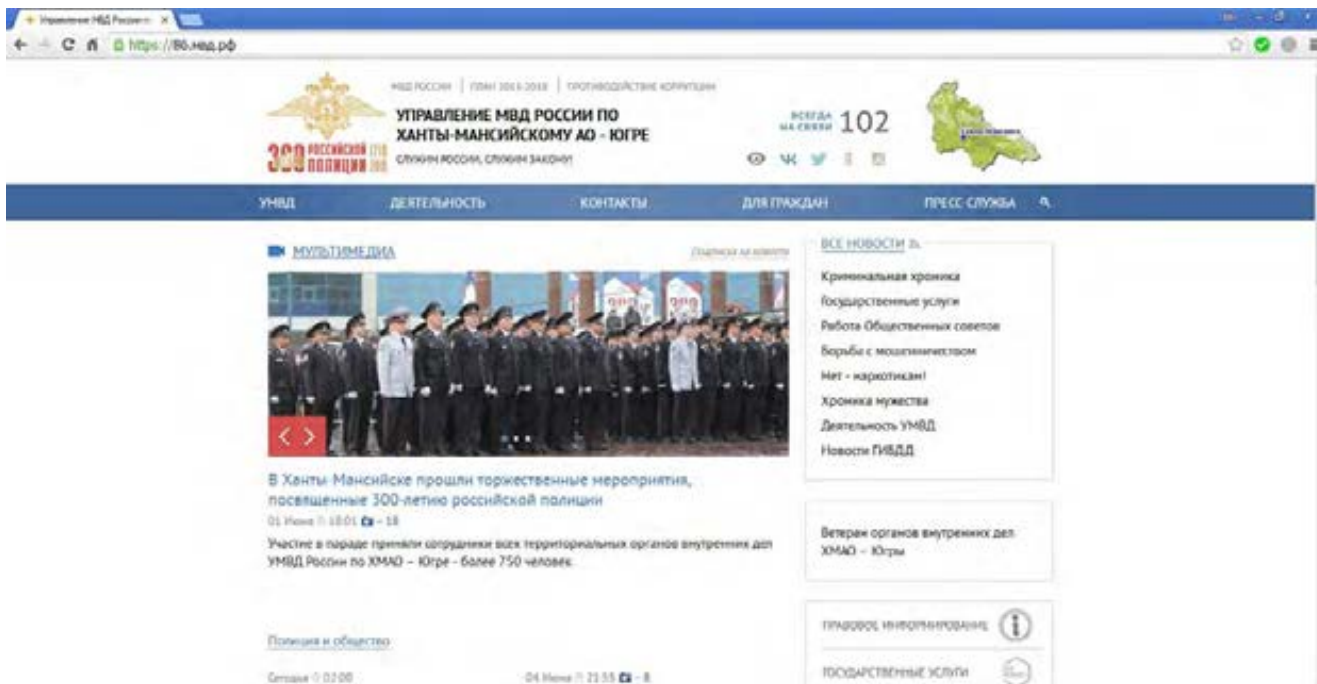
Управление МВД России... ×

https://86.мвд.рф

МВД РОССИИ | ПЛАН 2013-2018 | ПРОТИВОДЕЙСТВИЕ КОРРУПЦИИ

УПРАВЛЕНИЕ МВД РОССИИ ПО ХАНТЫ-МАНСИЙСКОМУ АО - ЮГРЕ

СЛУЖИМ РОССИИ, СЛУЖИМ ЗАКОНУ!

300 РОССИЙСКОЙ ПОЛИЦИИ 1718 2018

ВСЕГДА НА СВЯЗИ 102

Ханты-Мансийск

УМВД | ДЕЯТЕЛЬНОСТЬ | КОНТАКТЫ | ДЛЯ ГРАЖДАН | ПРЕСС-СЛУЖБА

МУЛЬТИМЕДИА

Подписка на новости

ВСЕ НОВОСТИ

Криминальная хроника
Государственные услуги
Работа Общественных советов
Борьба с мошенничеством
Нет - наркотикам!
Хроника мужества
Деятельность УМВД
Новости ГИБДД

В Ханты-Мансийске прошли торжественные мероприятия, посвященные 300-летию российской полиции

01 Июня 10:01 - 18

Участие в параде приняли сотрудники всех территориальных органов внутренних дел УМВД России по ХМАО – Югре - более 750 человек.

Ветераны органов внутренних дел ХМАО – Югры

Полиция и общество

Сегодня 02:00

04 Июня 21:55 - 8

ПРАВОВОЕ ИНФОРМИРОВАНИЕ

ГОСУДАРСТВЕННЫЕ УСЛУГИ